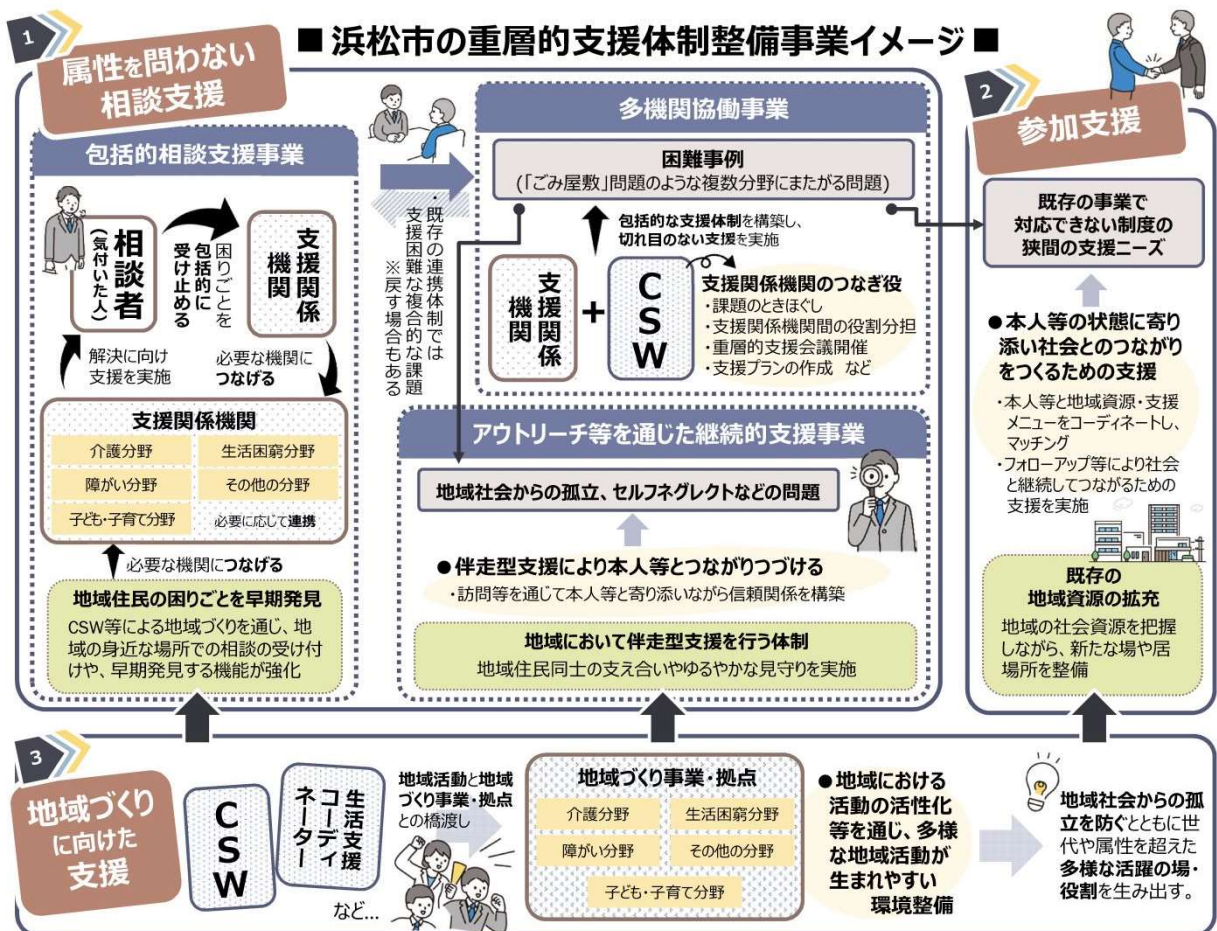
■浜松市の重層的支援体制整備事業イメージ■

1
属性を問わない相談支援

包括的相談支援事業

相談者（気付いた人）

困りごとを包括的に受け止める

支援関係機関

解決に向け支援を実施

必要な機関につなげる

支援関係機関

| 介護分野 | 生活困窮分野 |
|---|---|
| 障がい分野 | その他の分野 |
| 子ども・子育て分野 | 必要に応じて連携 |

必要な機関につなげる

地域住民の困りごとを早期発見
CSW等による地域づくりを通じ、地域の身近な場所での相談の受け付けや、早期発見する機能が強化

・既存の連携体制では支援困難な複合的な課題
※戻す場合もある

多機関協働事業

困難事例
（「ごみ屋敷」問題のような複数分野にまたがる問題）

包括的な支援体制を構築し、切れ目のない支援を実施

支援関係機関 ＋ CSW

支援関係機関のつなぎ役
・課題のときほぐし
・支援関係機関間の役割分担
・重層的支援会議開催
・支援プランの作成 など

アウトリーチ等を通じた継続的支援事業

地域社会からの孤立、セルフネグレクトなどの問題

●伴走型支援により本人等とつながりつづける
・訪問等を通じて本人等と寄り添いながら信頼関係を構築

地域において伴走型支援を行う体制
地域住民同士の支え合いやゆるやかな見守りを実施

2
参加支援

既存の事業で対応できない制度の狭間の支援ニーズ

●本人等の状態に寄り添い社会とのつながりをつくるための支援
・本人等と地域資源・支援メニューをコーディネートし、マッチング
・フォローアップ等により社会と継続してつながるための支援を実施

既存の地域資源の拡充
地域の社会資源を把握しながら、新たな場や居場所を整備

3
地域づくりに向けた支援

CSW
生活支援コーディネーター
など…

地域活動と地域づくり事業・拠点との橋渡し

地域づくり事業・拠点

| 介護分野 | 生活困窮分野 |
|---|---|
| 障がい分野 | その他の分野 |
| 子ども・子育て分野 | |

●地域における活動の活性化等を通じ、多様な地域活動が生まれやすい環境整備

地域社会からの孤立を防ぐとともに世代や属性を超えた多様な活躍の場・役割を生み出す。